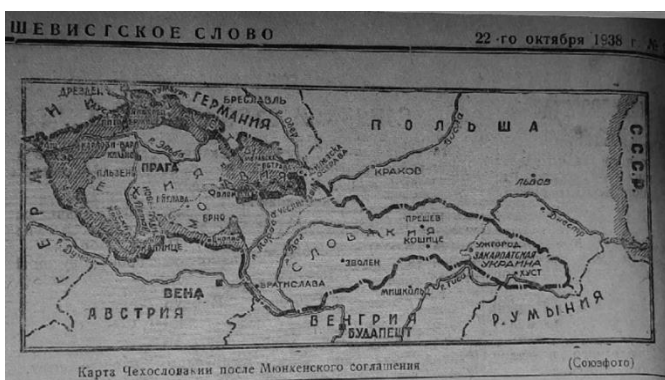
ШЕВИСТСКОЕ СЛОВО

22-го октября 1938 г. № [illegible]

ДРЕЗДЕН
ГЕРМАНИЯ
БРЕСЛАВЛЬ
ПОЛЬША
С.С.С.Р.
ПРАГА
ПИЛЬЗЕН
ЧЕХИЯ
МОРАВИЯ
БРНО
КРАКОВ
ЛЬВОВ
ПРЕШЕВ
КОШИЦЕ
СЛОВАКИЯ
УЖГОРОД
ЗАКАРПАТСКАЯ УКРАИНА
ХУСТ
ЗВОЛЕН
БРАТИСЛАВА
ВЕНА
АВСТРИЯ
ВЕНГРИЯ
БУДАПЕШТ
РУМЫНИЯ
ГЕРМАНИЯ
Днестр

Карта Чехословакии после Мюнхенского соглашения

(Союзфото)